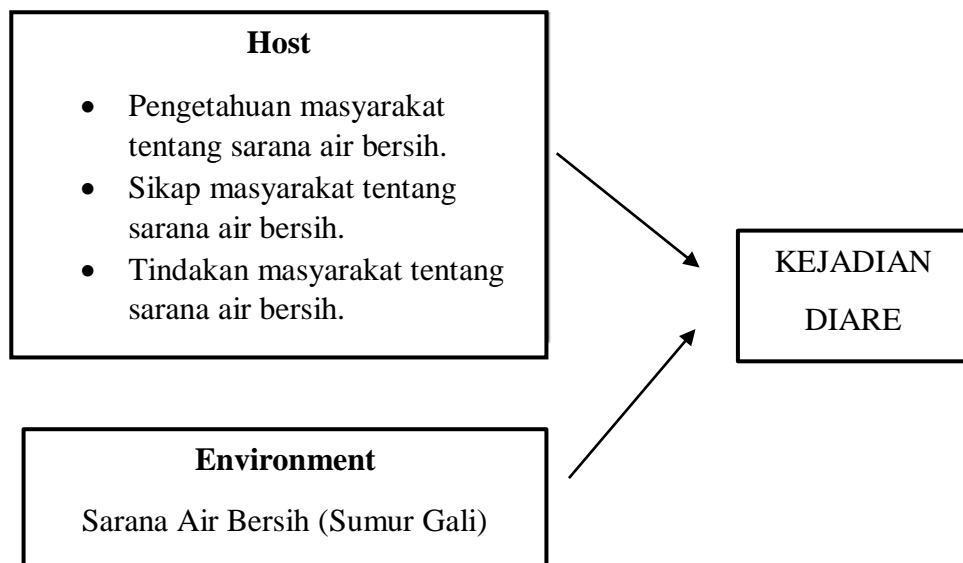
**Host**

- Pengetahuan masyarakat tentang sarana air bersih.
- Sikap masyarakat tentang sarana air bersih.
- Tindakan masyarakat tentang sarana air bersih.

KEJADIAN DIARE

**Environment**

Sarana Air Bersih (Sumur Gali)